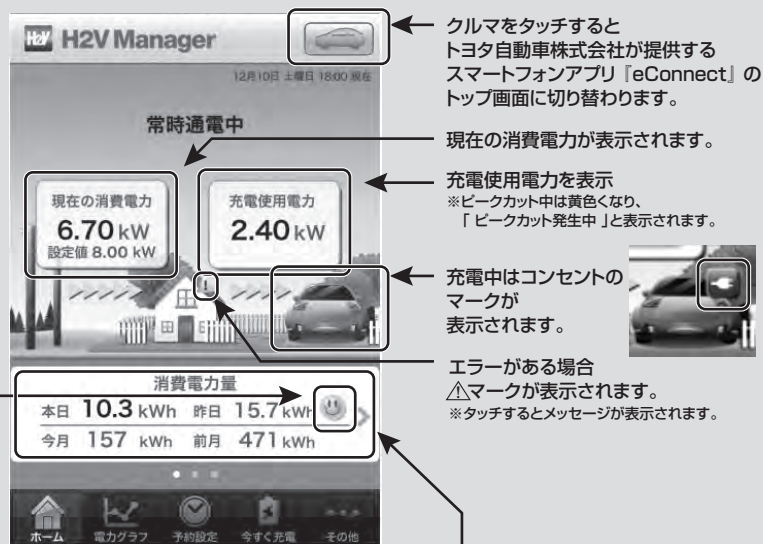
H2V H2V Manager

12月10日 土曜日 18:00 現在

常時通電中

現在の消費電力
6.70 kW
設定値 8.00 kW

充電使用電力
2.40 kW

!

消費電力量
本日 10.3 kWh 昨日 15.7 kWh
今月 157 kWh 前月 471 kWh

ホーム 電力グラフ 予約設定 今すぐ充電 その他

クルマをタッチすると
トヨタ自動車株式会社が提供する
スマートフォンアプリ『eConnect』の
トップ画面に切り替わります。

現在の消費電力が表示されます。

充電使用電力を表示
※ピークカット中は黄色くなり、
「 ピークカット発生中 」と表示されます。

充電中はコンセントの
マークが
表示されます。

エラーがある場合
⚠マークが表示されます。
※タッチするとメッセージが表示されます。